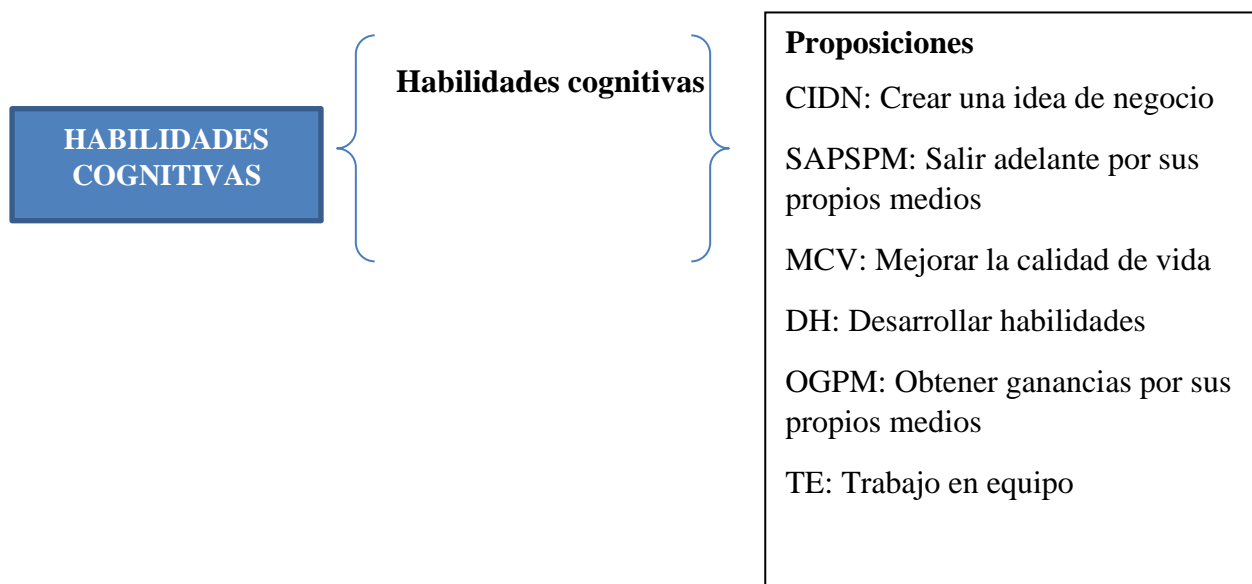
HABILIDADES COGNITIVAS

Habilidades cognitivas

Proposiciones

CIDN: Crear una idea de negocio

SAPSPM: Salir adelante por sus propios medios

MCV: Mejorar la calidad de vida

DH: Desarrollar habilidades

OGPM: Obtener ganancias por sus propios medios

TE: Trabajo en equipo